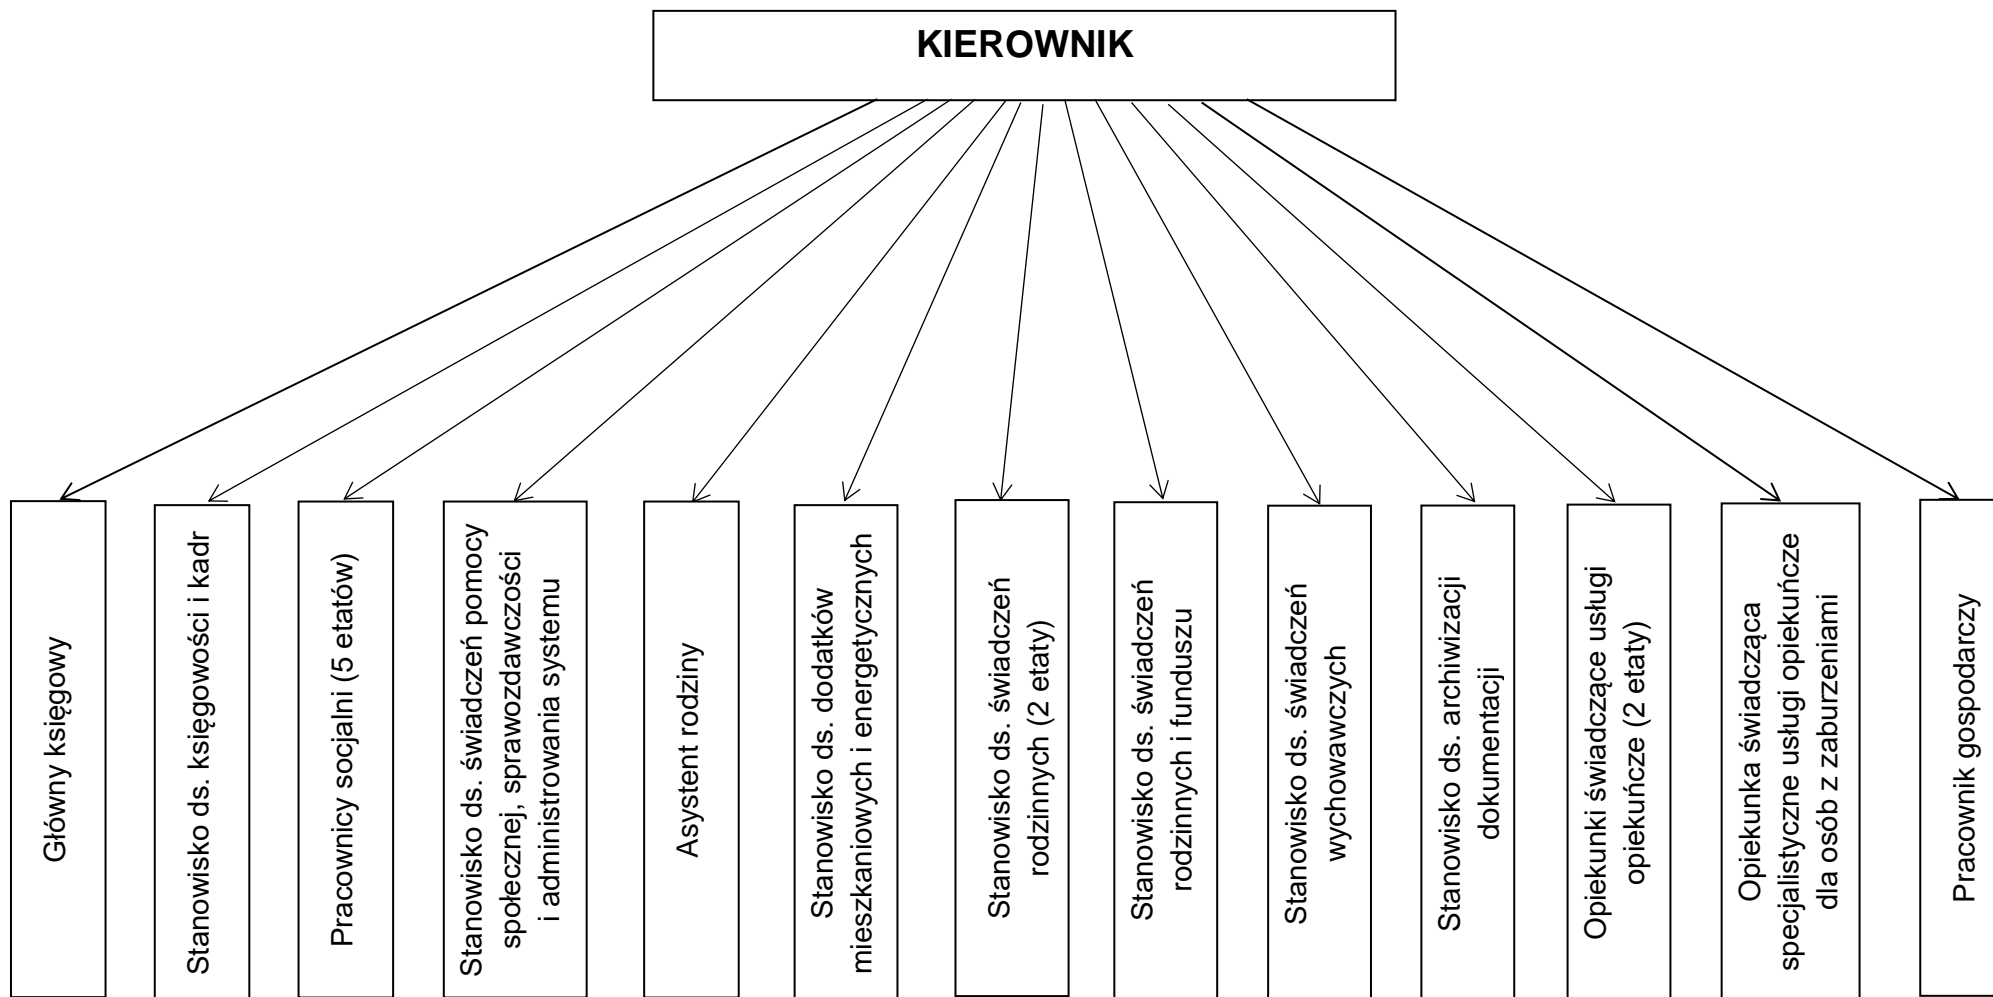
KIEROWNIK

Główny księgowy

Stanowisko ds. księgowości i kadr

Pracownicy socjalni (5 etatów)

Stanowisko ds. świadczeń pomocy społecznej, sprawozdawczości i administrowania systemu

Asystent rodziny

Stanowisko ds. dodatków mieszkaniowych i energetycznych

Stanowisko ds. świadczeń rodzinnych (2 etaty)

Stanowisko ds. świadczeń rodzinnych i funduszu

Stanowisko ds. świadczeń wychowawczych

Stanowisko ds. archiwizacji dokumentacji

Opiekunki świadczące usługi opiekuńcze (2 etaty)

Opiekunka świadcząca specjalistyczne usługi opiekuńcze dla osób z zaburzeniami

Pracownik gospodarczy